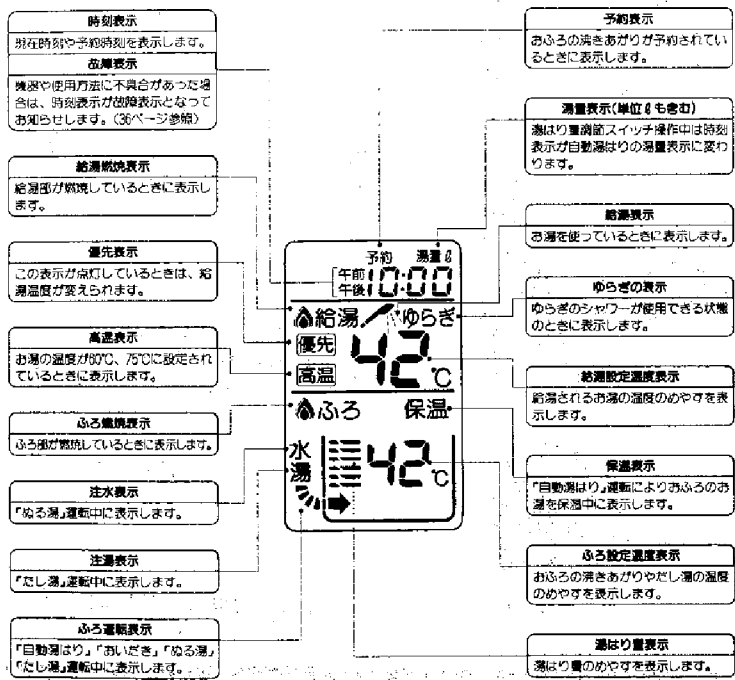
時刻表示

現在時刻や予約時刻を表示します。

故障表示

機器や使用方法に不具合があった場合は、時刻表示が故障表示となってお知らせします。(36ページ参照)

給湯燃焼表示

給湯部が燃焼しているときに表示します。

優先表示

この表示が点灯しているときは、給湯温度が変えられます。

高温表示

お湯の温度が60℃、75℃に設定されているときに表示します。

ふろ燃焼表示

ふろ部が燃焼しているときに表示します。

注水表示

「ぬる湯」運転中に表示します。

注湯表示

「たし湯」運転中に表示します。

ふろ運転表示

「自動湯はり」「おいだき」「ぬる湯」「たし湯」運転中に表示します。

予約表示

おふろの沸きあがりが予約されているときに表示します。

湯量表示(単位 ℓ も含む)

湯はり量調節スイッチ操作中は時刻表示が自動湯はりの湯量表示に変わります。

給湯表示

お湯を使っているときに表示します。

ゆらぎの表示

ゆらぎのシャワーが使用できる状態のときに表示します。

給湯設定温度表示

給湯されるお湯の温度のめやすを表示します。

保温表示

「自動湯はり」運転によりおふろのお湯を保温中に表示します。

ふろ設定温度表示

おふろの沸きあがりやたし湯の温度のめやすを表示します。

湯はり量表示

湯はり量のめやすを表示します。

予約 湯量 ℓ
午前 午後 10:00
給湯 ゆらぎ
優先
高温
42 ℃
ふろ 保温
水 湯
42 ℃